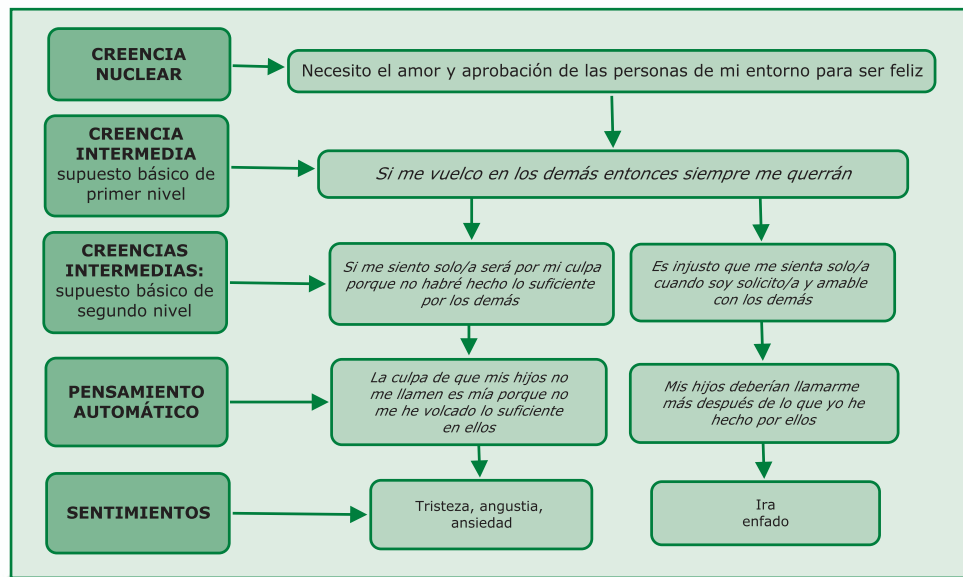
CREENCIA NUCLEAR

Necesito el amor y aprobación de las personas de mi entorno para ser feliz

CREENCIA INTERMEDIA supuesto básico de primer nivel

Si me vuelco en los demás entonces siempre me querrán

CREENCIAS INTERMEDIAS: supuesto básico de segundo nivel

Si me siento solo/a será por mi culpa porque no habré hecho lo suficiente por los demás

Es injusto que me sienta solo/a cuando soy solicito/a y amable con los demás

PENSAMIENTO AUTOMÁTICO

La culpa de que mis hijos no me llamen es mía porque no me he volcado lo suficiente en ellos

Mis hijos deberían llamarme más después de lo que yo he hecho por ellos

SENTIMIENTOS

Tristeza, angustia, ansiedad

Ira enfado